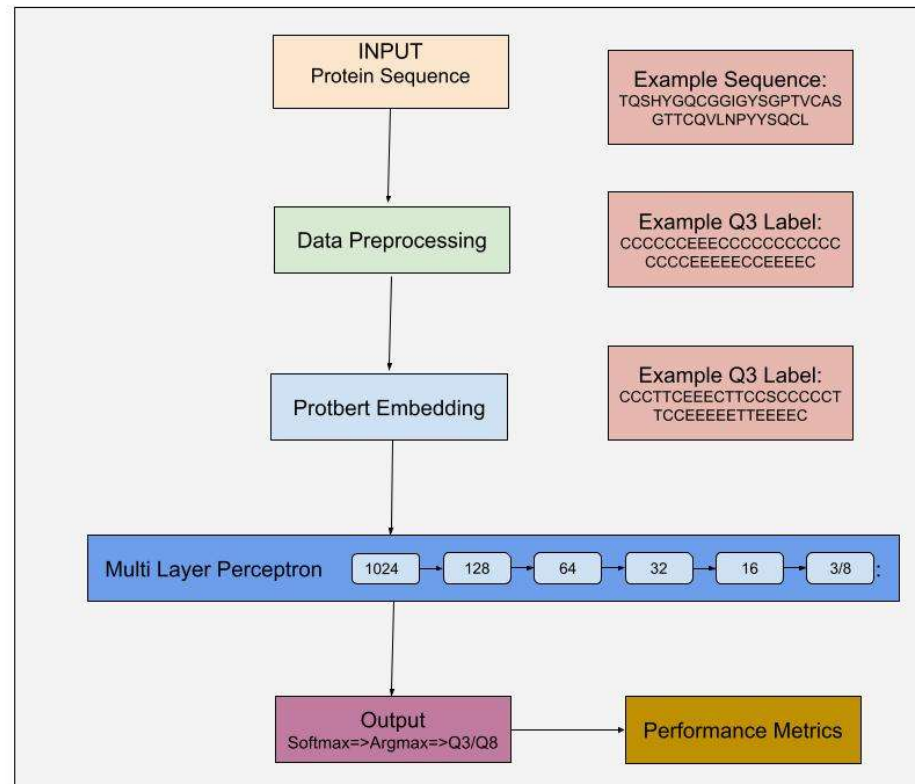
INPUT
Protein Sequence

Example Sequence:
TQSHYGQCGGIGYSGPTVCAS GTTCQVLNPYYSQCL

Data Preprocessing

Example Q3 Label:
CCCCCCEEECCCCCCCCCCC CCCCEEEEECCEEEEC

Protbert Embedding

Example Q3 Label:
CCCTTCEEECTTCCSCCCCCT TCCEEEEETTEEEEC

Multi Layer Perceptron

1024

128

64

32

16

3/8

Output
Softmax=>Argmax=>Q3/Q8

Performance Metrics